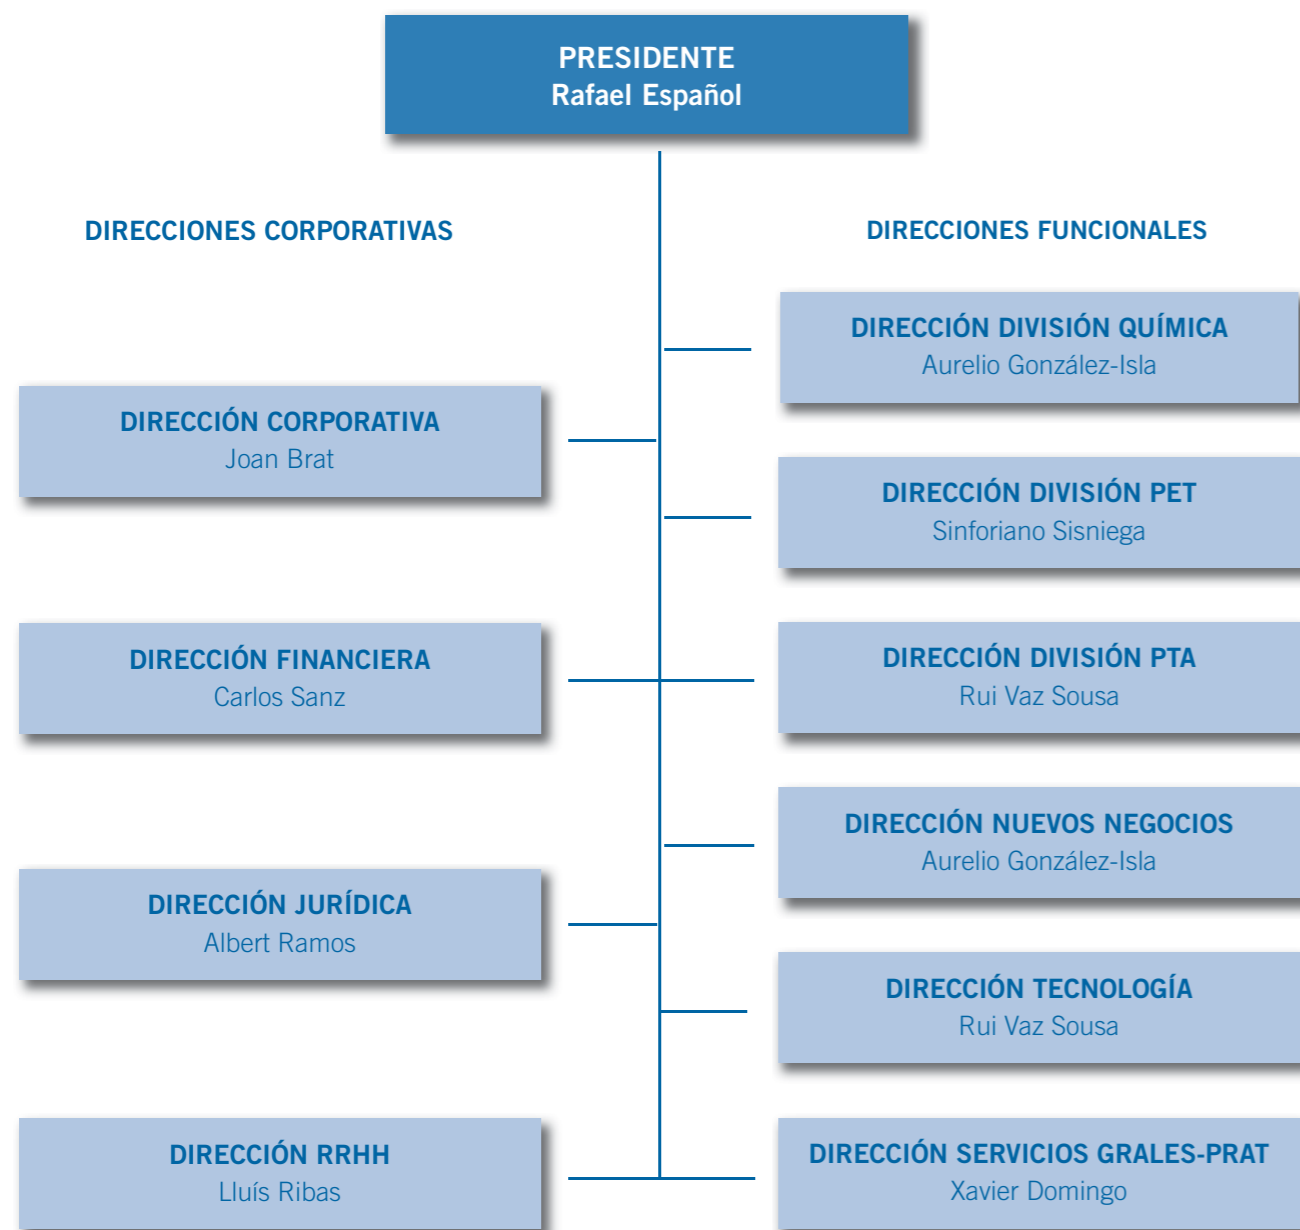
PRESIDENTE
Rafael Español

DIRECCIONES CORPORATIVAS

DIRECCIÓN CORPORATIVA
Joan Brat

DIRECCIÓN FINANCIERA
Carlos Sanz

DIRECCIÓN JURÍDICA
Albert Ramos

DIRECCIÓN RRHH
Lluís Ribas

DIRECCIONES FUNCIONALES

DIRECCIÓN DIVISIÓN QUÍMICA
Aurelio González-Isla

DIRECCIÓN DIVISIÓN PET
Sinforiano Sisniega

DIRECCIÓN DIVISIÓN PTA
Rui Vaz Sousa

DIRECCIÓN NUEVOS NEGOCIOS
Aurelio González-Isla

DIRECCIÓN TECNOLOGÍA
Rui Vaz Sousa

DIRECCIÓN SERVICIOS GRALES-PRAT
Xavier Domingo